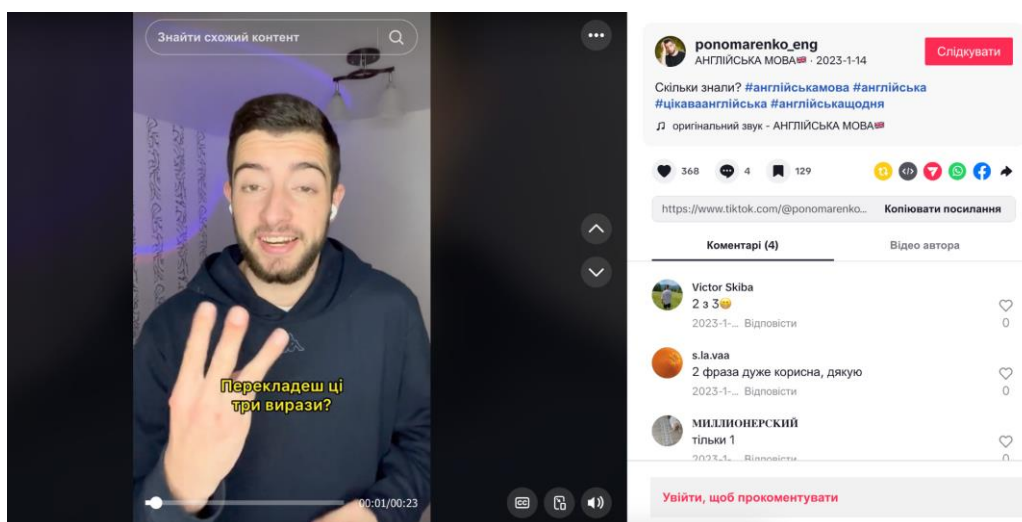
Знайти схожий контент

Перекладеш ці три вирази?

00:01/00:23

ponomarenko_eng
АНГЛІЙСЬКА МОВА🇬🇧 · 2023-1-14

Слідкувати

Скільки знали? #англійськамова #англійська #цікаваанглійська #англійськащодня

♫ оригінальний звук - АНГЛІЙСЬКА МОВА🇬🇧

368 4 129

https://www.tiktok.com/@ponomarenko... Копіювати посилання

Коментарі (4) Відео автора

Victor Skiba
2 з 3😄
2023-1-... Відповісти
0

s.la.vaa
2 фраза дуже корисна, дякую
2023-1-... Відповісти
0

МИЛЛИОНЕРСКИЙ
тільки 1
2023-1-... Відповісти
0

Увійти, щоб прокоментувати